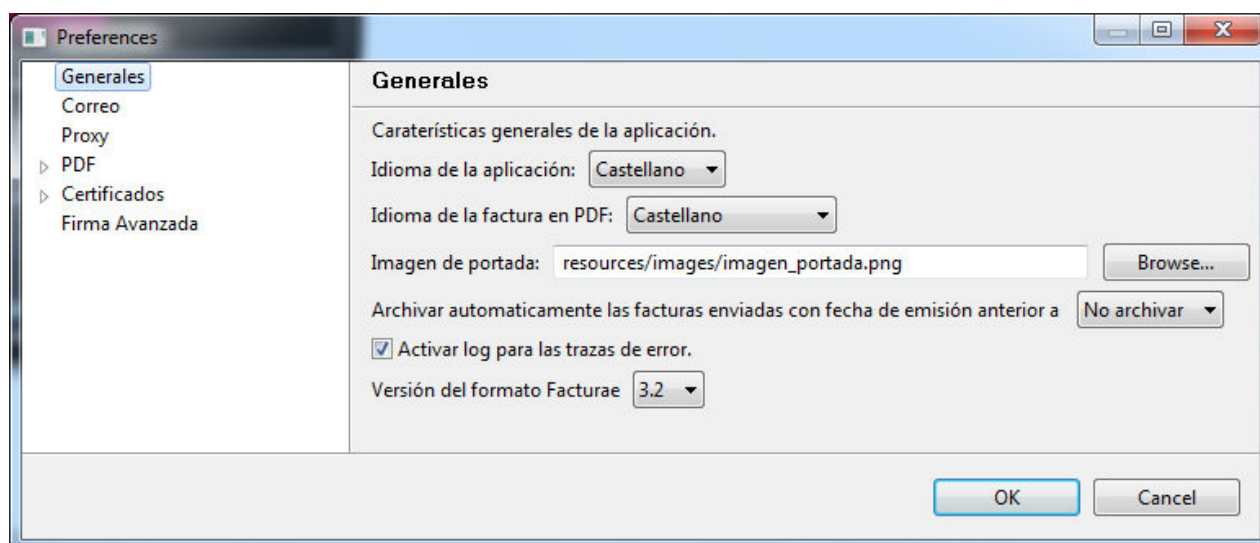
Preferences

Generales
Correo
Proxy
PDF
Certificados
Firma Avanzada

Generales

Caraterísticas generales de la aplicación.

Idioma de la aplicación: Castellano

Idioma de la factura en PDF: Castellano

Imagen de portada: resources/images/imagen_portada.png Browse...

Archivar automaticamente las facturas enviadas con fecha de emisión anterior a No archivar

Activar log para las trazas de error.

Versión del formato Facturae 3.2

OK Cancel